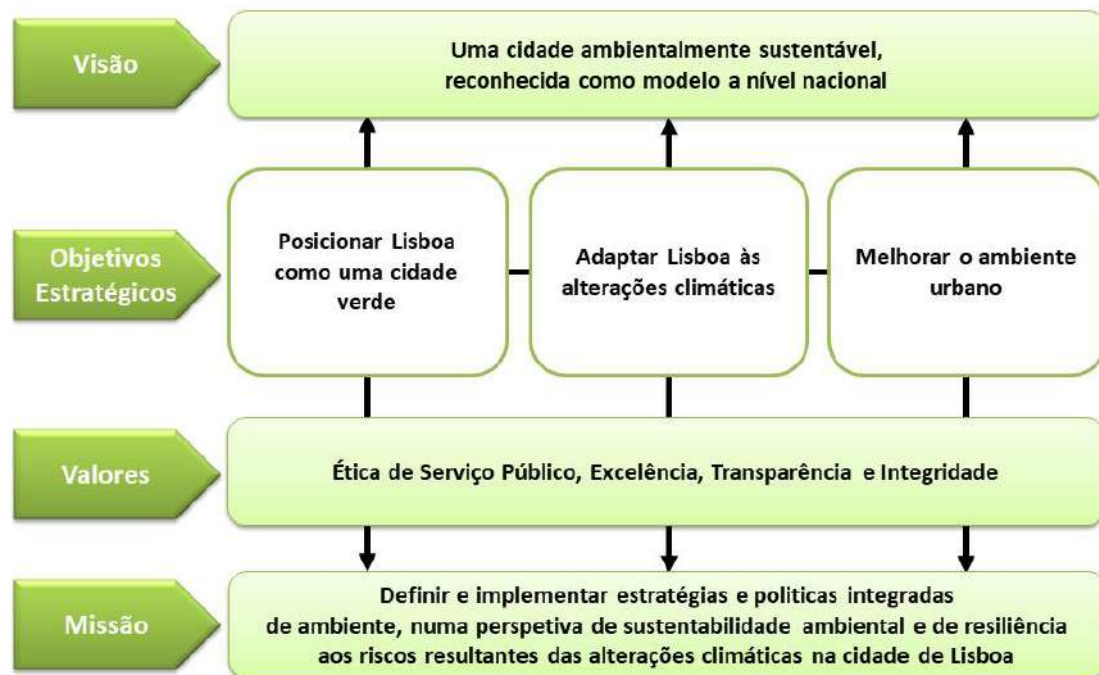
Visão

Uma cidade ambientalmente sustentável, reconhecida como modelo a nível nacional

Objetivos Estratégicos

Posicionar Lisboa como uma cidade verde

Adaptar Lisboa às alterações climáticas

Melhorar o ambiente urbano

Valores

Ética de Serviço Público, Excelência, Transparência e Integridade

Missão

Definir e implementar estratégias e politicas integradas de ambiente, numa perspetiva de sustentabilidade ambiental e de resiliência aos riscos resultantes das alterações climáticas na cidade de Lisboa